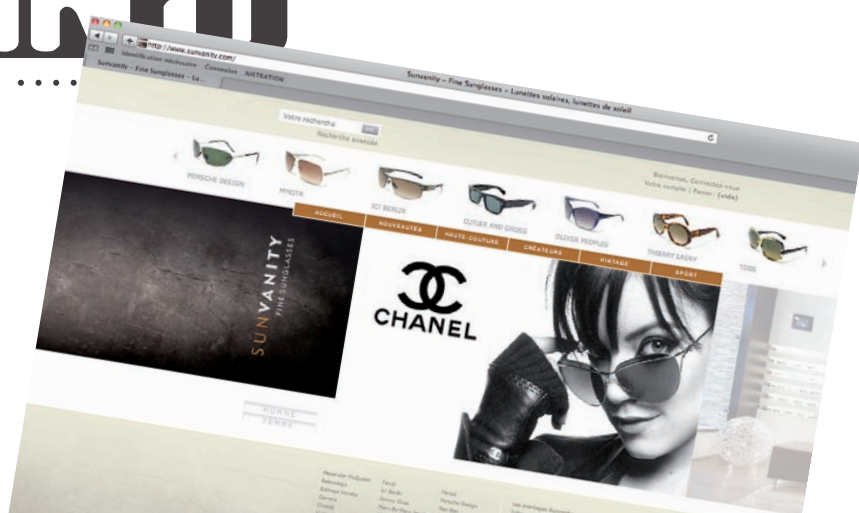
http://www.sunvanity.com/

Identification nécessaire · Connexion · NXTRATION

Sunvanity – Fine Sunglasses – Lu...

Sunvanity – Fine Sunglasses – Lunettes solaires, lunettes de soleil

Votre recherche

Recherche avancée

PORSCHE DESIGN

MYKITA

ICI BERLIN

CUTLER AND GROSS

OLIVER PEOPLES

THIERRY LASRY

TODS

Bienvenue, Connectez-vous

Votre compte | Panier : (vide)

ACCUEIL

NOUVEAUTÉS

HAUTE COUTURE

CRÉATEURS

VINTAGE

SPORT

SUNVANITY
FINE SUNGLASSES

CHANEL

HOMME

FEMME

Alexander McQueen

Balenciaga

Bottega Veneta

Carrera

Chanel

Fendi

ic! Berlin

Jimmy Choo

Marc By Marc Jacobs

Persol

Porsche Design

Ray-Ban

Les avantages Sunvanity